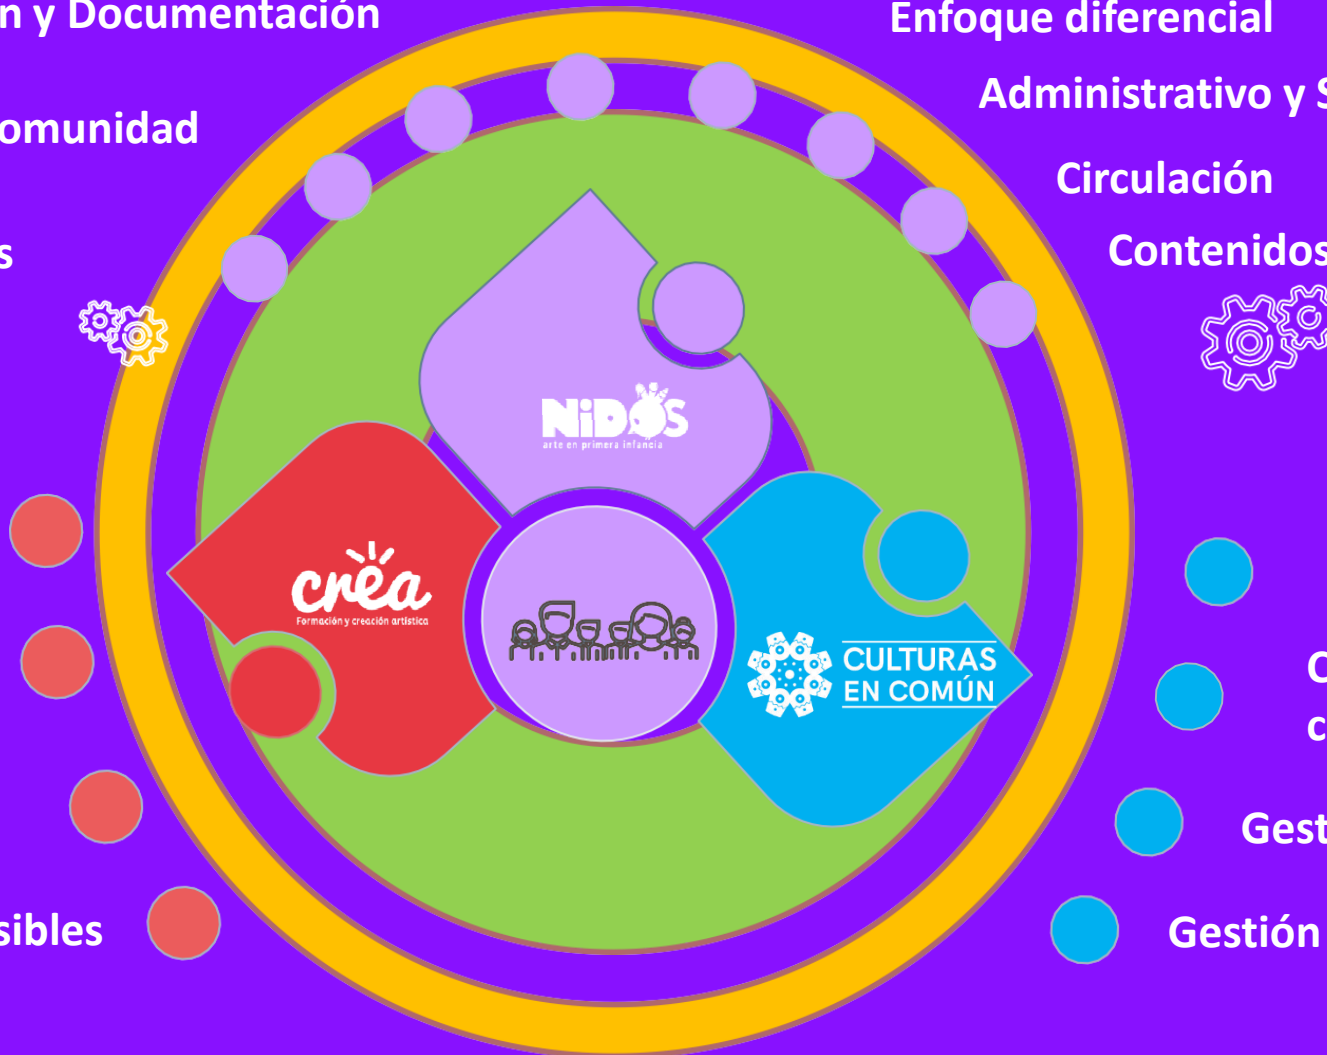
n y Documentación

omunidad

s

sibles

Enfoque diferencial

Administrativo y S

Circulación

Contenidos

C

c

Gest

Gestión

NiDOS
arte en primera infancia

crea
Formación y creación artística

CULTURAS EN COMÚN